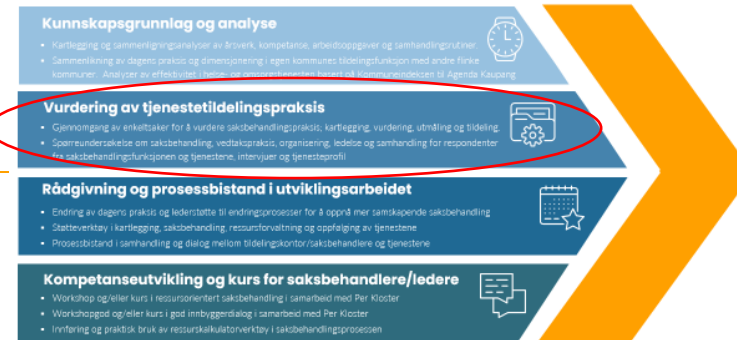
Kunnskapsgrunnlag og analyse

- Kartlegging og sammenligningsanalyser av årsverk, kompetanse, arbeidsoppgaver og samhandlingsrutiner
- Sammenlikning av dagens praksis og dimensjonering i egen kommunes tildelingsfunksjon med andre flinke kommuner. Analyser av effektivitet i helse- og omsorgstjenesten basert på Kommuneindeksen til Agenda Kaupang

Vurdering av tjenestetildelingspraksis

- Gjennomgang av enkeltsaker for å vurdere saksbehandlingspraksis; kartlegging, vurdering, utmåling og tildeling
- Spørreundersøkelse om saksbehandling, vedtakspraksis, organisering, ledelse og samhandling for respondenter fra saksbehandlingsfunksjonen og tjenestene, intervjuer og tjenesteprofil

Rådgivning og prosessbistand i utviklingsarbeidet

- Endring av dagens praksis og lederstøtte til endringsprosesser for å oppnå mer samskapende saksbehandling
- Støtteverktøy i kartlegging, saksbehandling, ressursforvaltning og oppfølging av tjenestene
- Prosessbistand i samhandling og dialog mellom tildelingskontor/saksbehandlere og tjenestene

Kompetanseutvikling og kurs for saksbehandlere/ledere

- Workshop og/eller kurs i ressursorientert saksbehandling i samarbeid med Per Kloster
- Workshopgod og/eller kurs i god innbyggerdialog i samarbeid med Per Kloster
- Innføring og praktisk bruk av ressurskalkulatorverktøy i saksbehandlingsprosessen